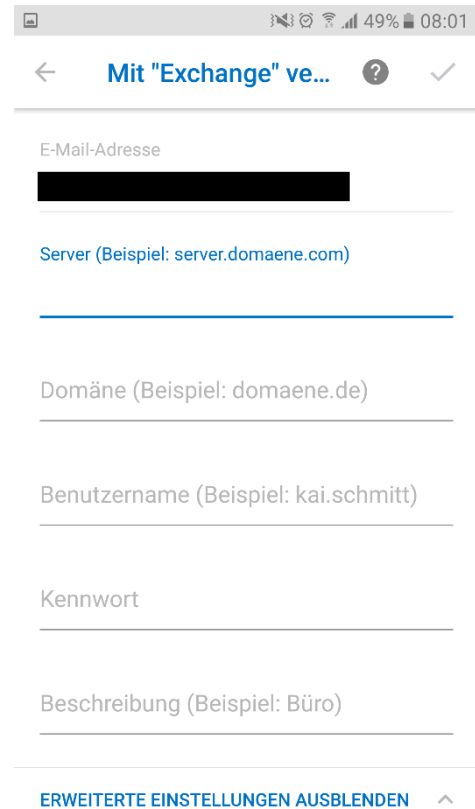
49% 08:01

Mit "Exchange" ve...

E-Mail-Adresse

Server (Beispiel: server.domaene.com)

Domäne (Beispiel: domaene.de)

Benutzername (Beispiel: kai.schmitt)

Kennwort

Beschreibung (Beispiel: Büro)

ERWEITERTE EINSTELLUNGEN AUSBLENDEN